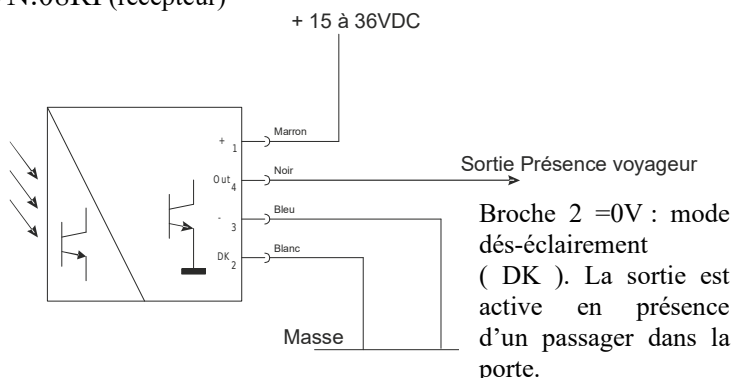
N.08RP (récepteur)

+ 15 à 36VDC

+ 1 Marron

Out 4 Noir

Sortie Présence voyageur

- 3 Bleu

DK 2 Blanc

Masse

Broche 2 =0V : mode dés-éclairement ( DK ). La sortie est active en présence d'un passager dans la porte.